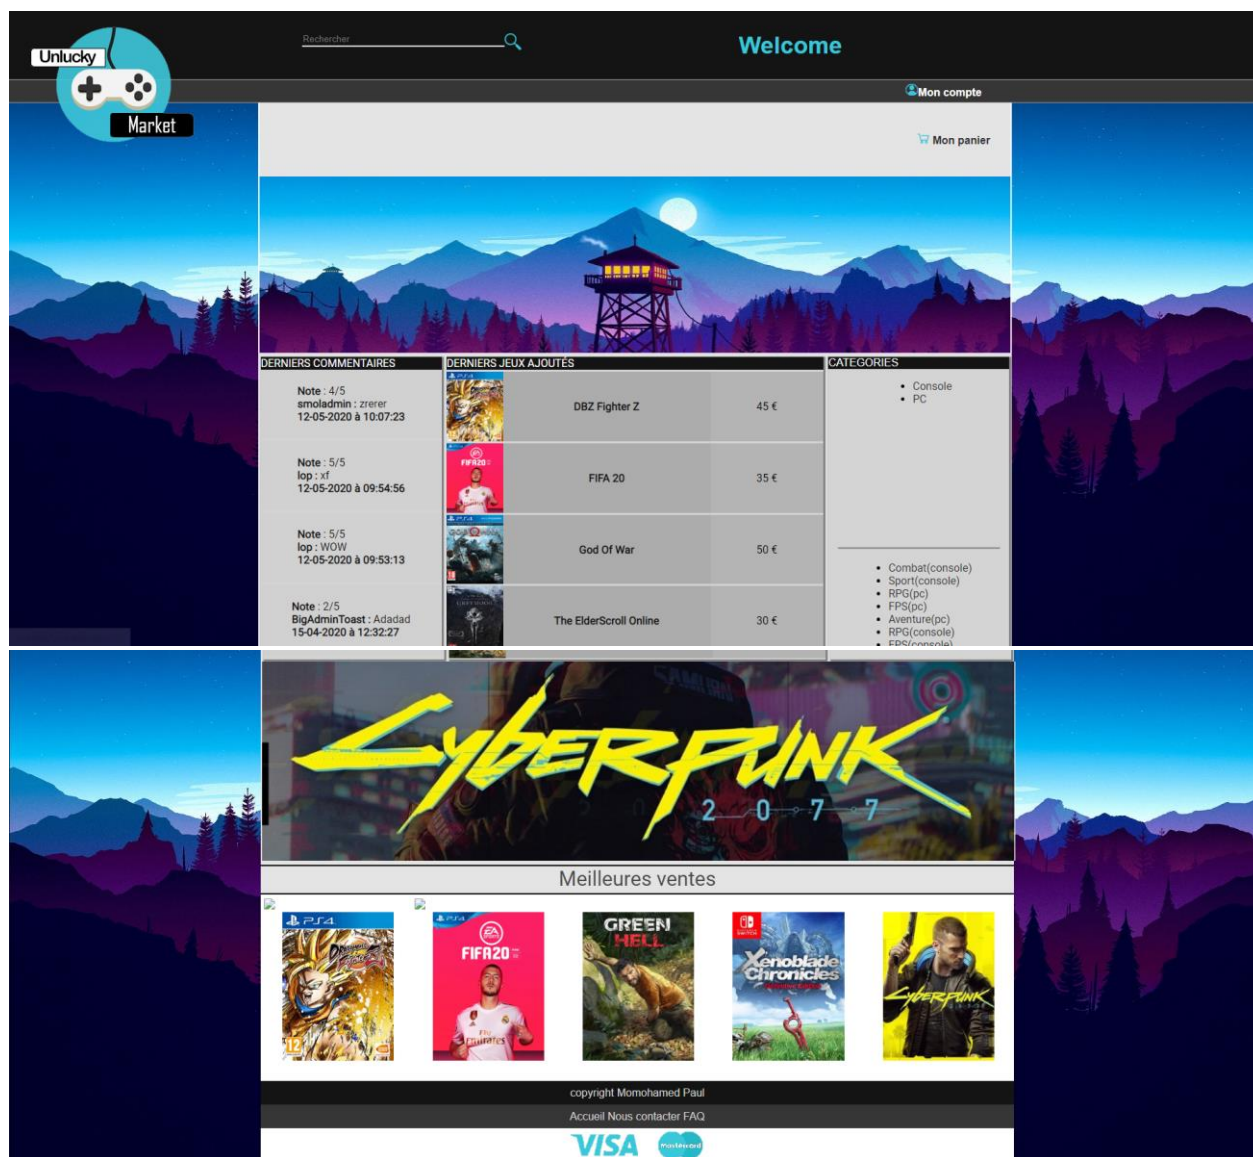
Unlucky

Market

Rechercher

Welcome

Mon compte

Mon panier

DERNIERS COMMENTAIRES

Note : 4/5
smoladmin : zrerer
12-05-2020 à 10:07:23

Note : 5/5
lop : xf
12-05-2020 à 09:54:56

Note : 5/5
lop : WOW
12-05-2020 à 09:53:13

Note : 2/5
BigAdminToast : Adadad
15-04-2020 à 12:32:27

DERNIERS JEUX AJOUTÉS

| | | |
|---|---|---|
| | DBZ Fighter Z | 45 € |
| | FIFA 20 | 35 € |
| | God Of War | 50 € |
| | The ElderScroll Online | 30 € |

CATEGORIES

- Console
- PC

- Combat(console)
- Sport(console)
- RPG(pc)
- FPS(pc)
- Aventure(pc)
- RPG(console)
- FPS(console)

CYBERPUNK
2077

Meilleures ventes

PS4

PS4
FIFA20

GREEN HELL

Xenoblade Chronicles

CYBERPUNK

copyright Momohamed Paul

Accueil Nous contacter FAQ

VISA

mastercard